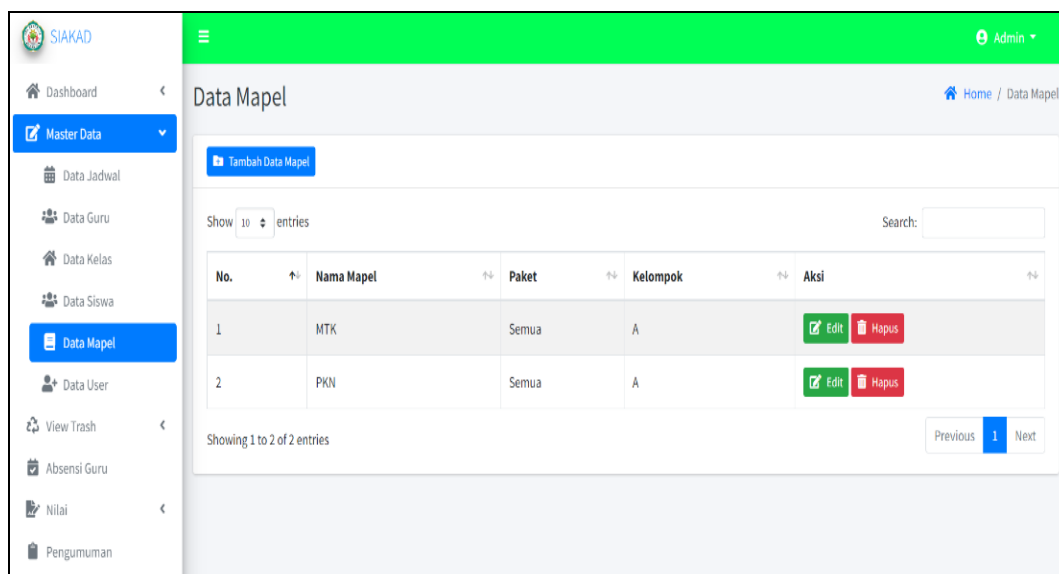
SIAKAD

Dashboard

Master Data

Data Jadwal

Data Guru

Data Kelas

Data Siswa

Data Mapel

Data User

View Trash

Absensi Guru

Nilai

Pengumuman

Admin

Data Mapel

Home / Data Mapel

Tambah Data Mapel

Show 10 entries

Search:

| No. | Nama Mapel | Paket | Kelompok | Aksi |
|---|---|---|---|---|
| 1 | MTK | Semua | A | Edit Hapus |
| 2 | PKN | Semua | A | Edit Hapus |

Showing 1 to 2 of 2 entries

Previous 1 Next